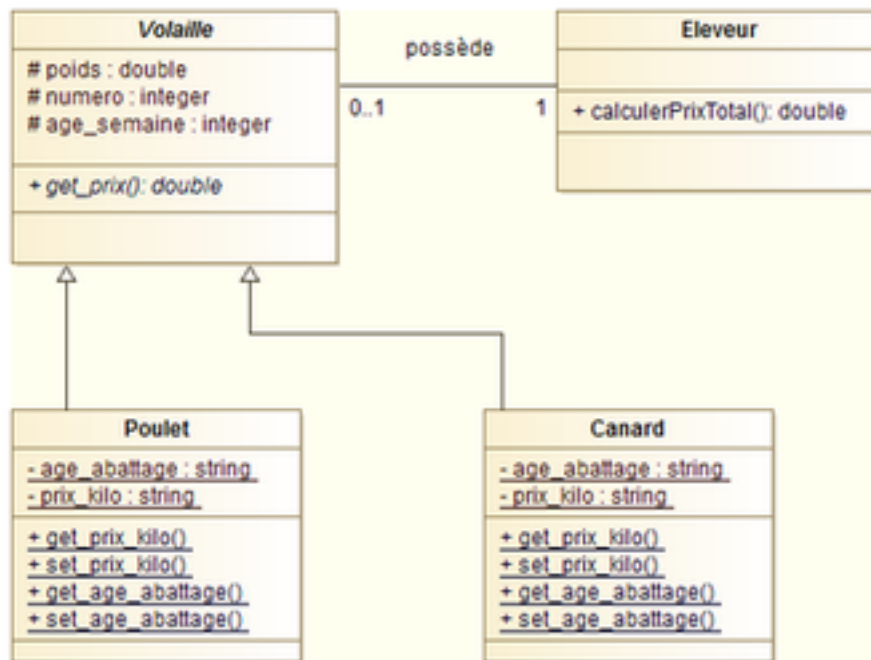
Volaille

# poids : double
# numero : integer
# age_semaine : integer

+ get_prix(): double

possède

0..1

1

Eleveur

+ calculerPrixTotal(): double

Poulet

- age_abattage : string
- prix_kilo : string

+ get_prix_kilo()
+ set_prix_kilo()
+ get_age_abattage()
+ set_age_abattage()

Canard

- age_abattage : string
- prix_kilo : string

+ get_prix_kilo()
+ set_prix_kilo()
+ get_age_abattage()
+ set_age_abattage()